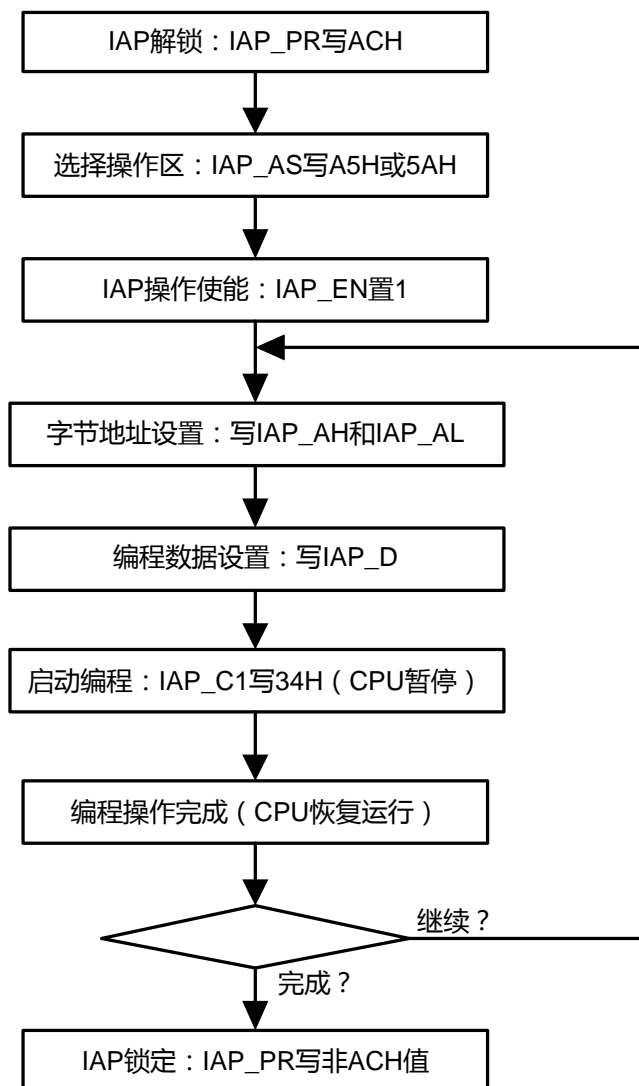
IAP解锁：IAP_PR写ACH

选择操作区：IAP_AS写A5H或5AH

IAP操作使能：IAP_EN置1

字节地址设置：写IAP_AH和IAP_AL

编程数据设置：写IAP_D

启动编程：IAP_C1写34H（CPU暂停）

编程操作完成（CPU恢复运行）

继续？

完成？

IAP锁定：IAP_PR写非ACH值